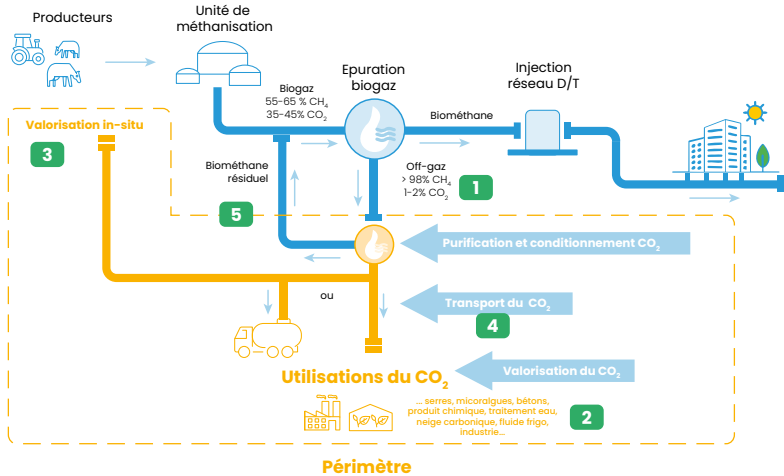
Producteurs

Unité de méthanisation

Biogaz
55-65 % $CH_4$
35-45% $CO_2$

Epuration biogaz

Injection réseau D/T

Biométhane

Valorisation in-situ

3

Biométhane résiduel

Off-gaz
> 98% $CH_4$
1-2% $CO_2$

1

5

Purification et conditionnement $CO_2$

ou

Transport du $CO_2$

4

Utilisations du $CO_2$

Valorisation du $CO_2$

... serres, micoralgues, bétons, produit chimique, traitement eau, neige carbonique, fluide frigo, industrie...

2

Périmètre